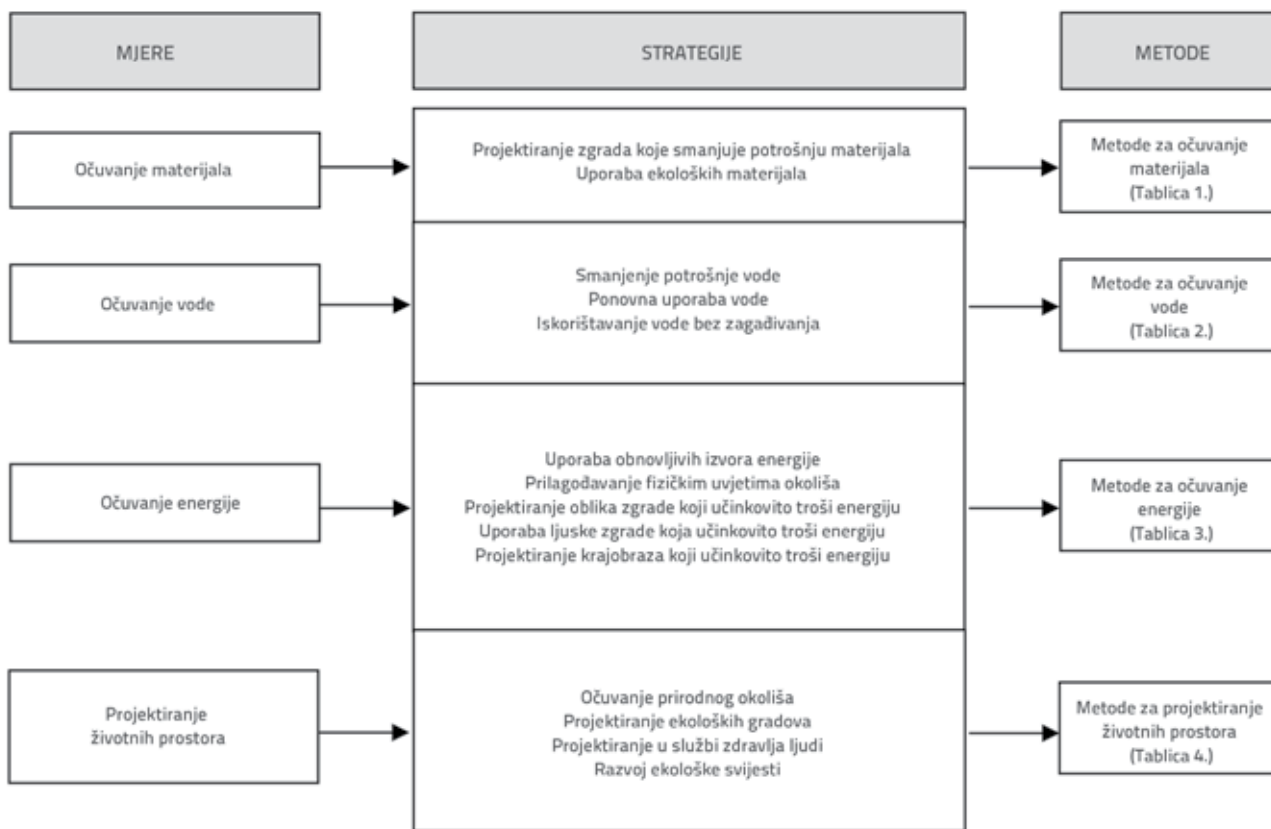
MJERE

STRATEGIJE

METODE

Očuvanje materijala

Projektiranje zgrada koje smanjuje potrošnju materijala
Uporaba ekoloških materijala

Metode za očuvanje materijala (Tablica 1.)

Očuvanje vode

Smanjenje potrošnje vode
Ponovna uporaba vode
Iskorištavanje vode bez zagađivanja

Metode za očuvanje vode (Tablica 2.)

Očuvanje energije

Uporaba obnovljivih izvora energije
Prilagođavanje fizičkim uvjetima okoliša
Projektiranje oblika zgrade koji učinkovito troši energiju
Uporaba ljuske zgrade koja učinkovito troši energiju
Projektiranje krajobraza koji učinkovito troši energiju

Metode za očuvanje energije (Tablica 3.)

Projektiranje životnih prostora

Očuvanje prirodnog okoliša
Projektiranje ekoloških gradova
Projektiranje u službi zdravlja ljudi
Razvoj ekološke svijesti

Metode za projektiranje životnih prostora (Tablica 4.)